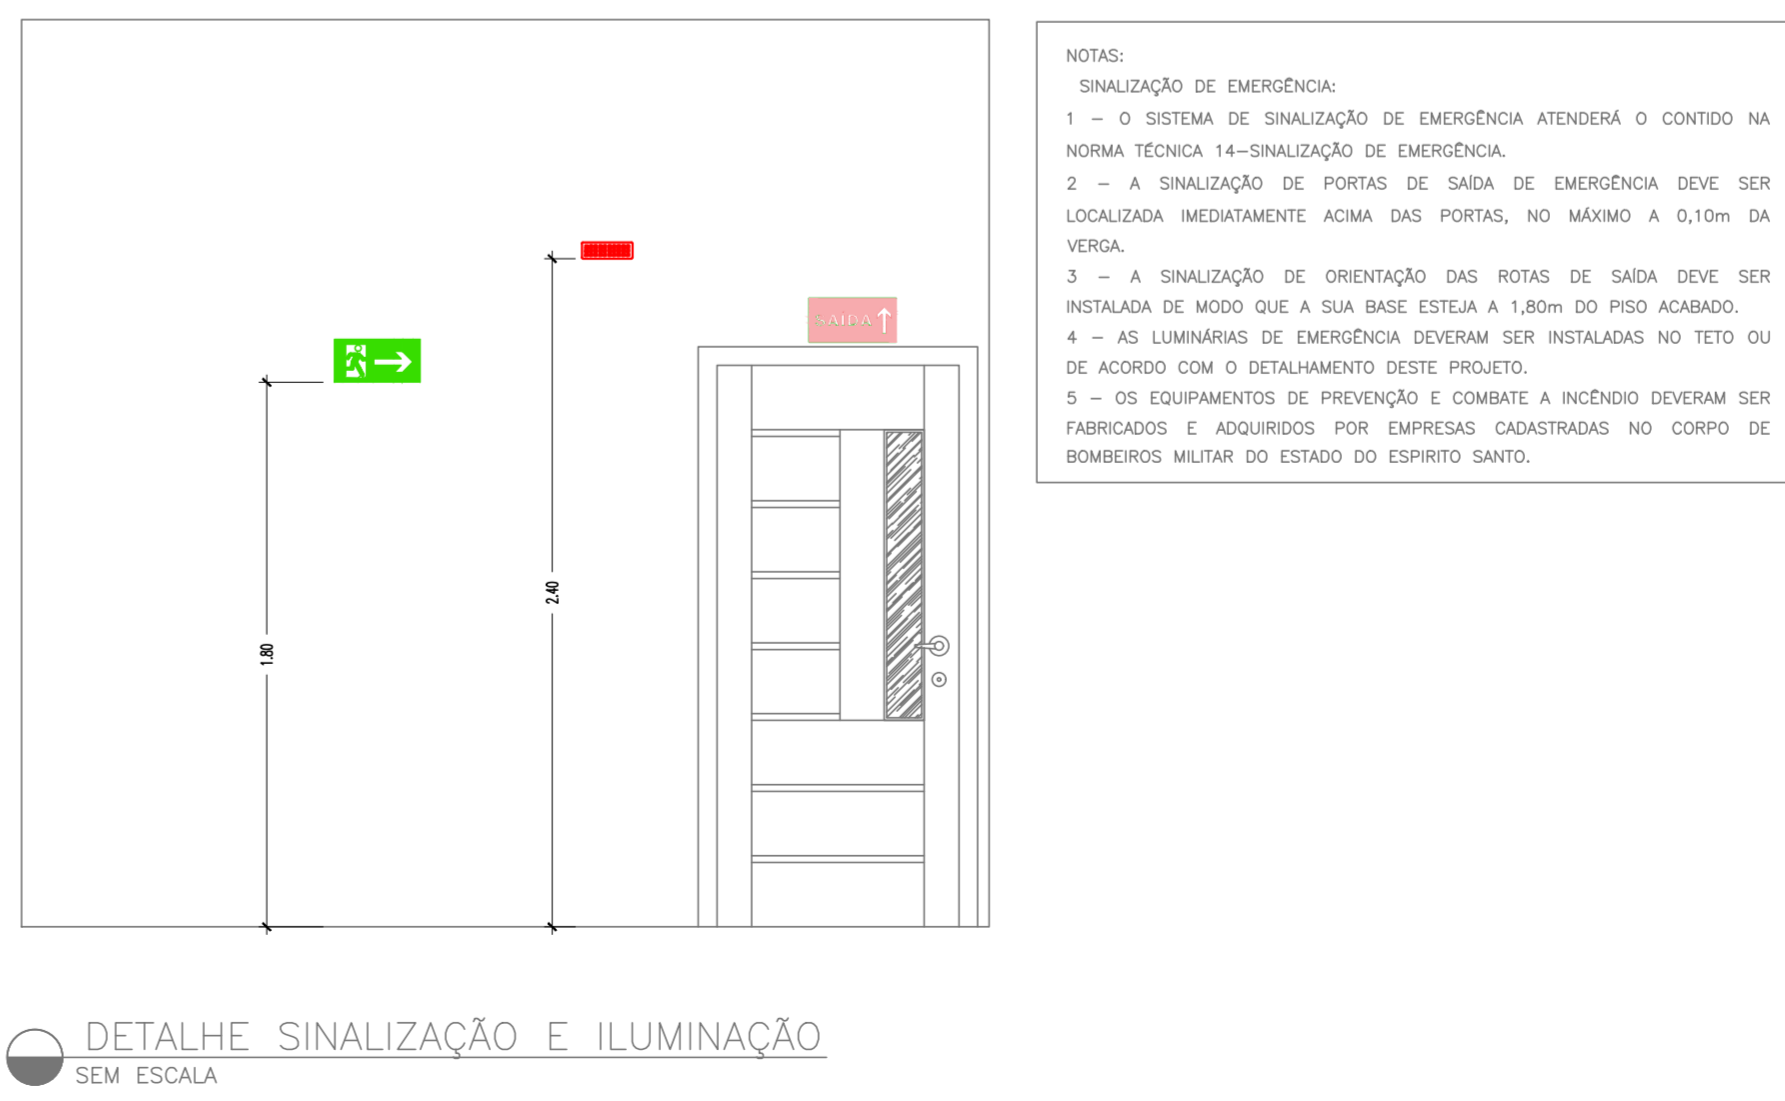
SAIDA

1.80

2.40

NOTAS:

SINALIZAÇÃO DE EMERGÊNCIA:

1 – O SISTEMA DE SINALIZAÇÃO DE EMERGÊNCIA ATENDERÁ O CONTIDO NA NORMA TÉCNICA 14–SINALIZAÇÃO DE EMERGÊNCIA.

2 – A SINALIZAÇÃO DE PORTAS DE SAÍDA DE EMERGÊNCIA DEVE SER LOCALIZADA IMEDIATAMENTE ACIMA DAS PORTAS, NO MÁXIMO A 0,10m DA VERGA.

3 – A SINALIZAÇÃO DE ORIENTAÇÃO DAS ROTAS DE SAÍDA DEVE SER INSTALADA DE MODO QUE A SUA BASE ESTEJA A 1,80m DO PISO ACABADO.

4 – AS LUMINÁRIAS DE EMERGÊNCIA DEVERAM SER INSTALADAS NO TETO OU DE ACORDO COM O DETALHAMENTO DESTE PROJETO.

5 – OS EQUIPAMENTOS DE PREVENÇÃO E COMBATE A INCÊNDIO DEVERAM SER FABRICADOS E ADQUIRIDOS POR EMPRESAS CADASTRADAS NO CORPO DE BOMBEIROS MILITAR DO ESTADO DO ESPIRITO SANTO.

DETALHE SINALIZAÇÃO E ILUMINAÇÃO
SEM ESCALA